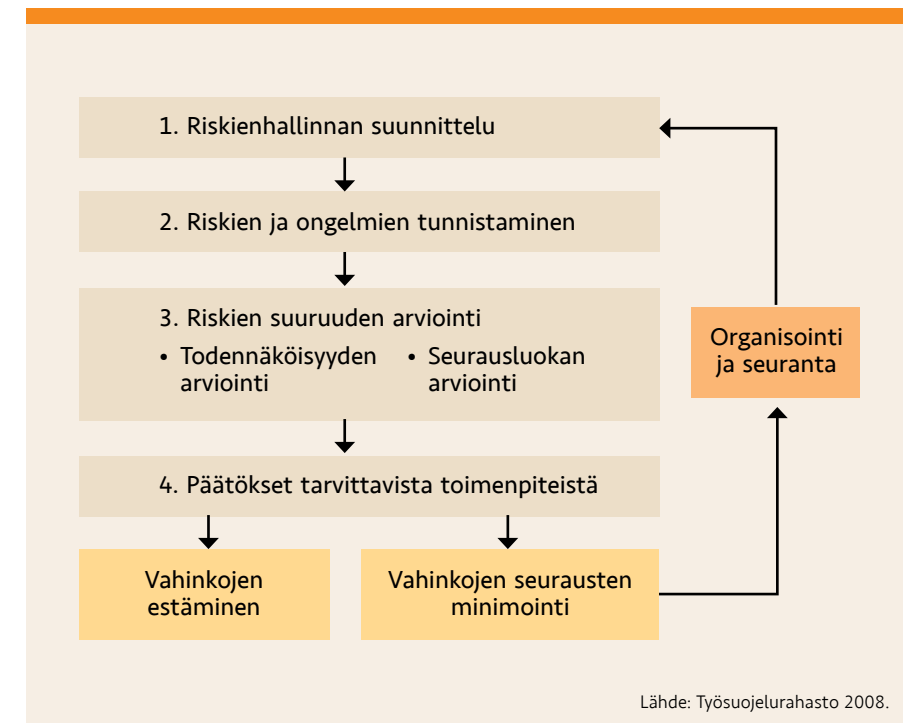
1. Riskienhallinnan suunnittelu

2. Riskien ja ongelmien tunnistaminen

3. Riskien suuruuden arviointi

• Todennäköisyyden arviointi

• Seurausluokan arviointi

4. Päätökset tarvittavista toimenpiteistä

Vahinkojen estäminen

Vahinkojen seurausten minimointi

Organisointi ja seuranta

Lähde: Työsuojelurahasto 2008.